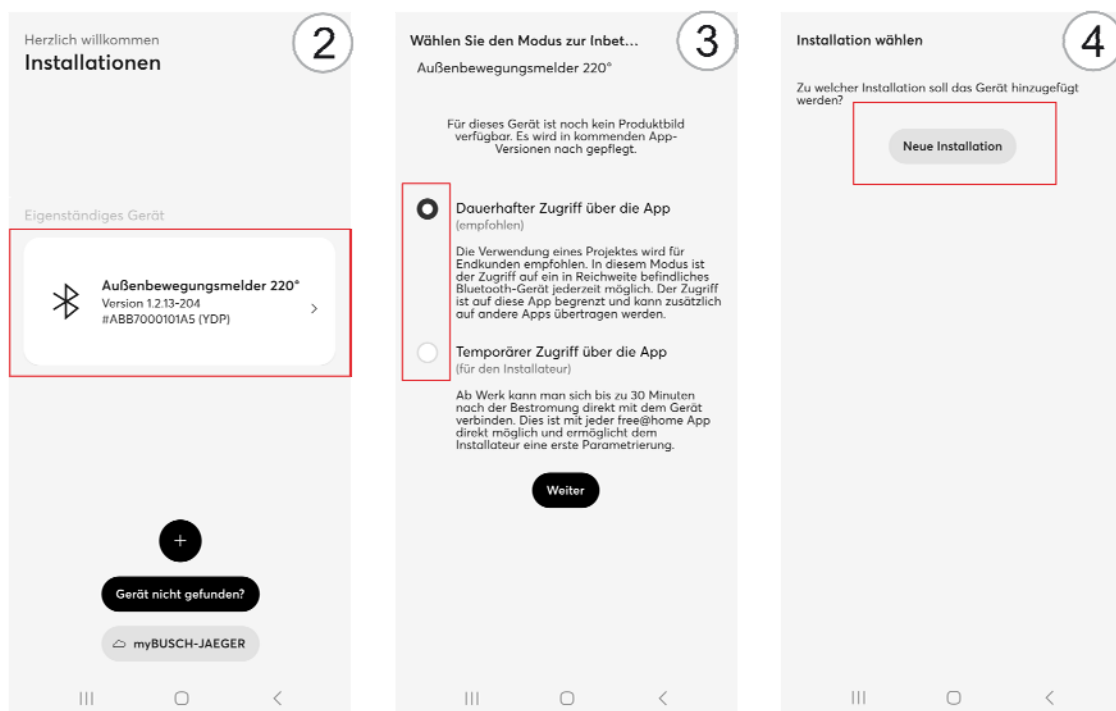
Herzlich willkommen
Installationen

2

Eigenständiges Gerät

Außenbewegungsmelder 220°
Version 1.2.13-204
#ABB7000101A5 (YDP)

+

Gerät nicht gefunden?

myBUSCH-JAEGER

Wählen Sie den Modus zur Inbet...

3

Außenbewegungsmelder 220°

Für dieses Gerät ist noch kein Produktbild verfügbar. Es wird in kommenden App-Versionen nach gepflegt.

Dauerhafter Zugriff über die App
(empfohlen)

Die Verwendung eines Projektes wird für Endkunden empfohlen. In diesem Modus ist der Zugriff auf ein in Reichweite befindliches Bluetooth-Gerät jederzeit möglich. Der Zugriff ist auf diese App begrenzt und kann zusätzlich auf andere Apps übertragen werden.

Temporärer Zugriff über die App
(für den Installateur)

Ab Werk kann man sich bis zu 30 Minuten nach der Bestromung direkt mit dem Gerät verbinden. Dies ist mit jeder free@home App direkt möglich und ermöglicht dem Installateur eine erste Parametrierung.

Weiter

Installation wählen

4

Zu welcher Installation soll das Gerät hinzugefügt werden?

Neue Installation